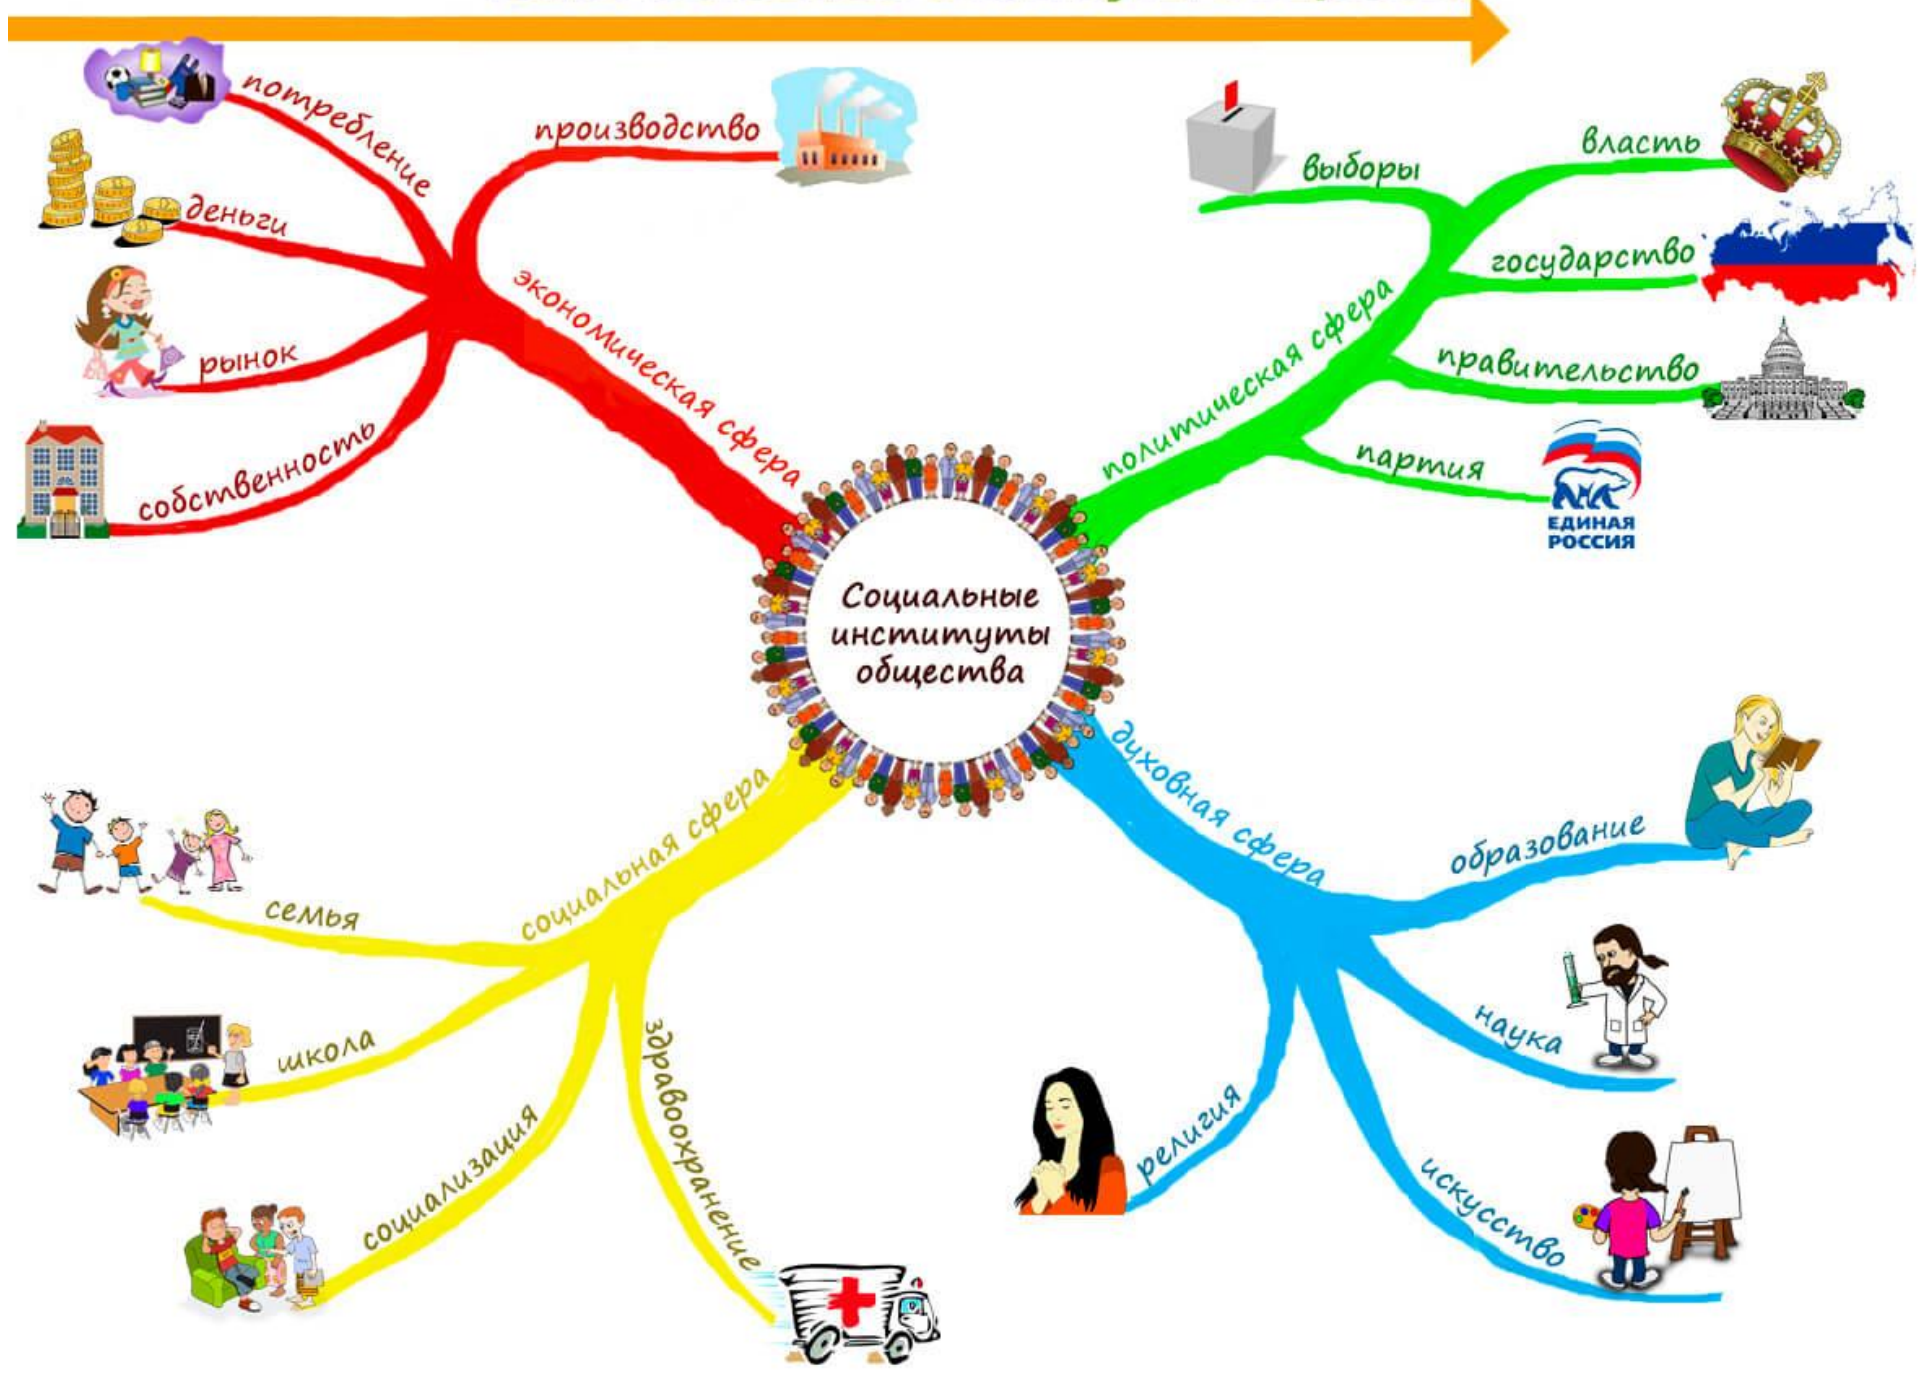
Социальные институты общества

экономическая сфера
производство
потребление
деньги
рынок
собственность

политическая сфера
выборы
власть
государство
правительство
партия
ЕДИНАЯ РОССИЯ

социальная сфера
семья
школа
социализация
здравоохранение

духовная сфера
образование
наука
религия
искусство